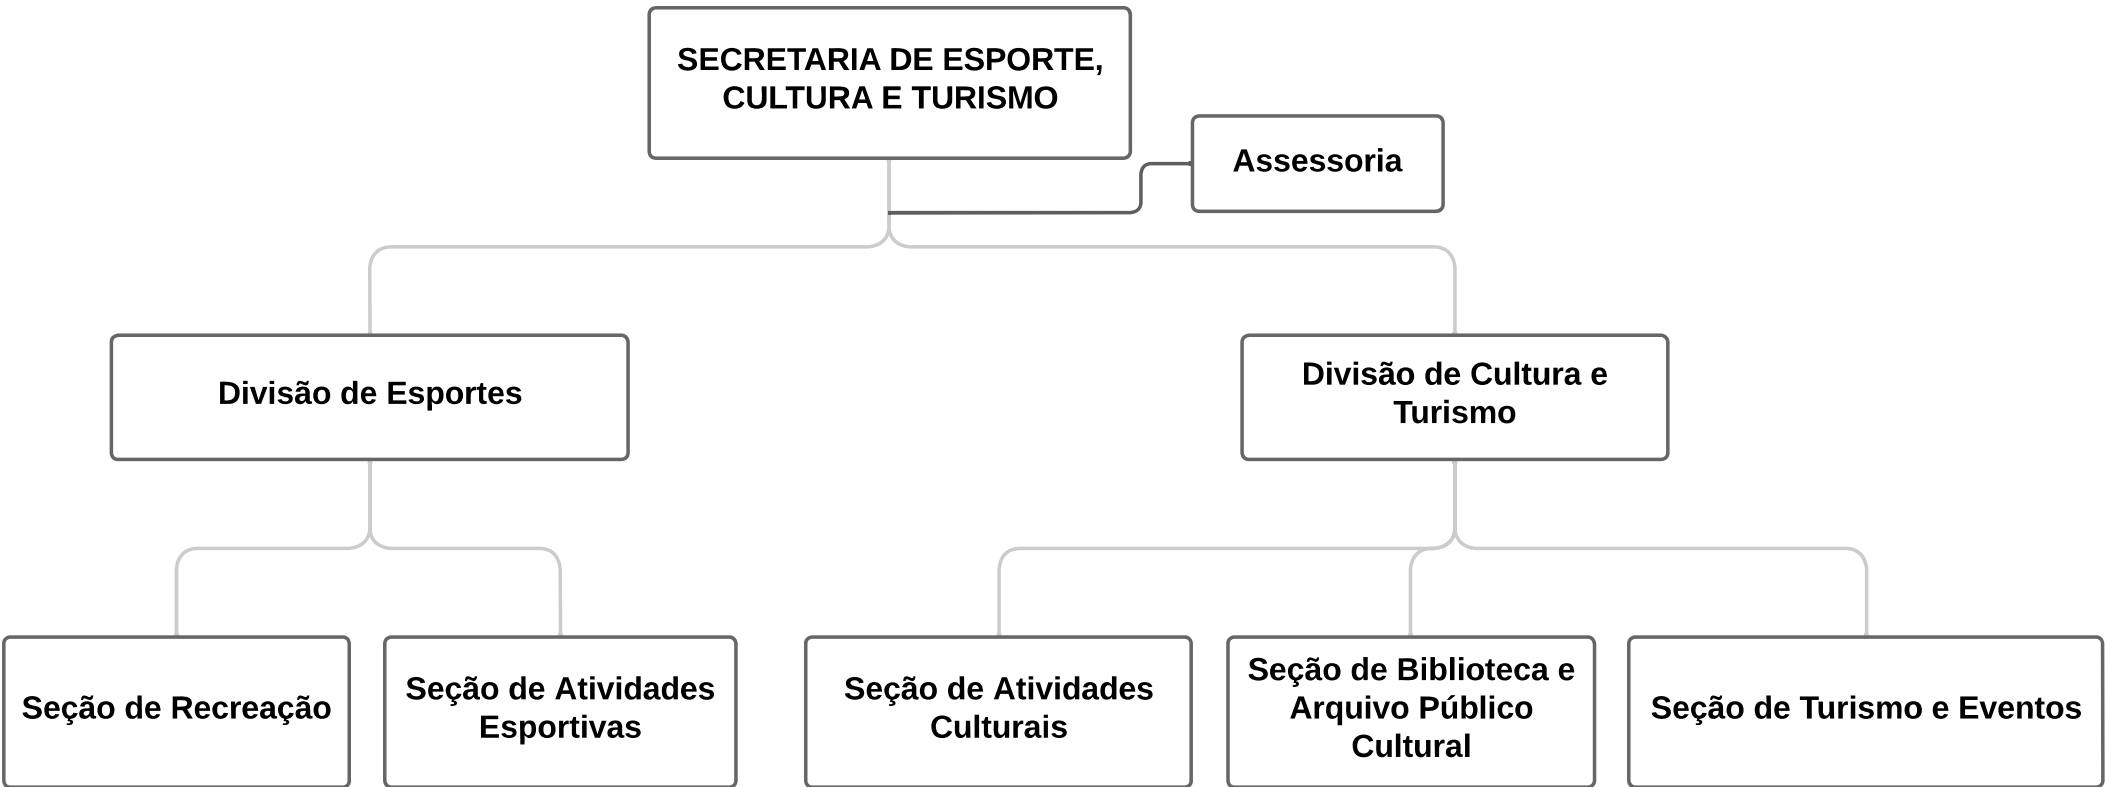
SECRETARIA DE ESPORTE, CULTURA E TURISMO

Assessoria

Divisão de Esportes

Divisão de Cultura e Turismo

Seção de Recreação

Seção de Atividades Esportivas

Seção de Atividades Culturais

Seção de Biblioteca e Arquivo Público Cultural

Seção de Turismo e Eventos